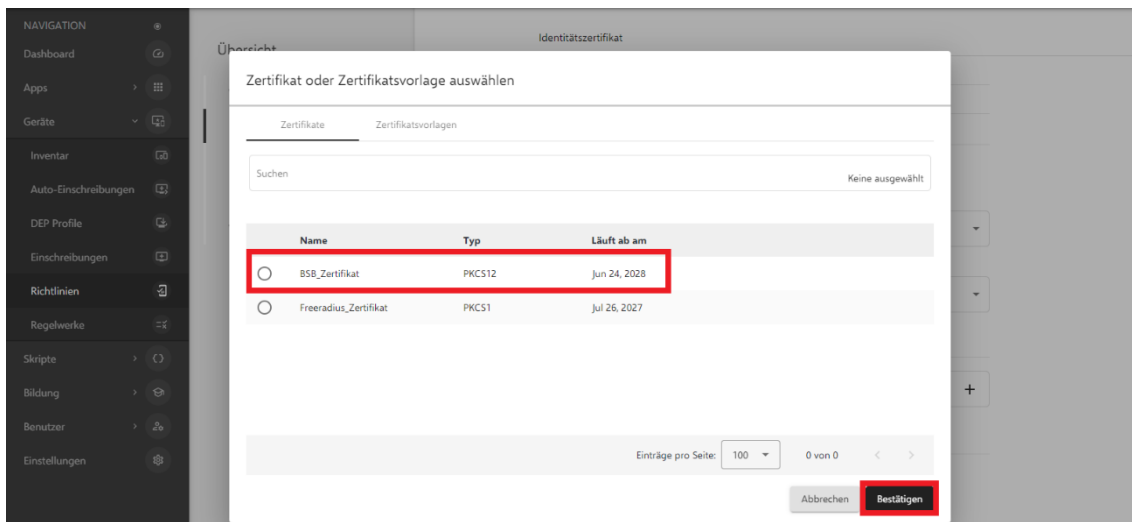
NAVIGATION
Dashboard
Apps
Geräte
Inventar
Auto-Einschreibungen
DEP Profile
Einschreibungen
Richtlinien
Regelwerke
Skripte
Bildung
Benutzer
Einstellungen

Übersicht

Identitätszertifikat

Zertifikat oder Zertifikatsvorlage auswählen

Zertifikate
Zertifikatsvorlagen

Suchen
Keine ausgewählt

| | Name | Typ | Läuft ab am |
|---|---|---|---|
| ○ | BSB_Zertifikat | PKCS12 | Jun 24, 2028 |
| ○ | Freeradius_Zertifikat | PKCS1 | Jul 26, 2027 |

Einträge pro Seite: 100
0 von 0

Abbrechen
Bestätigen